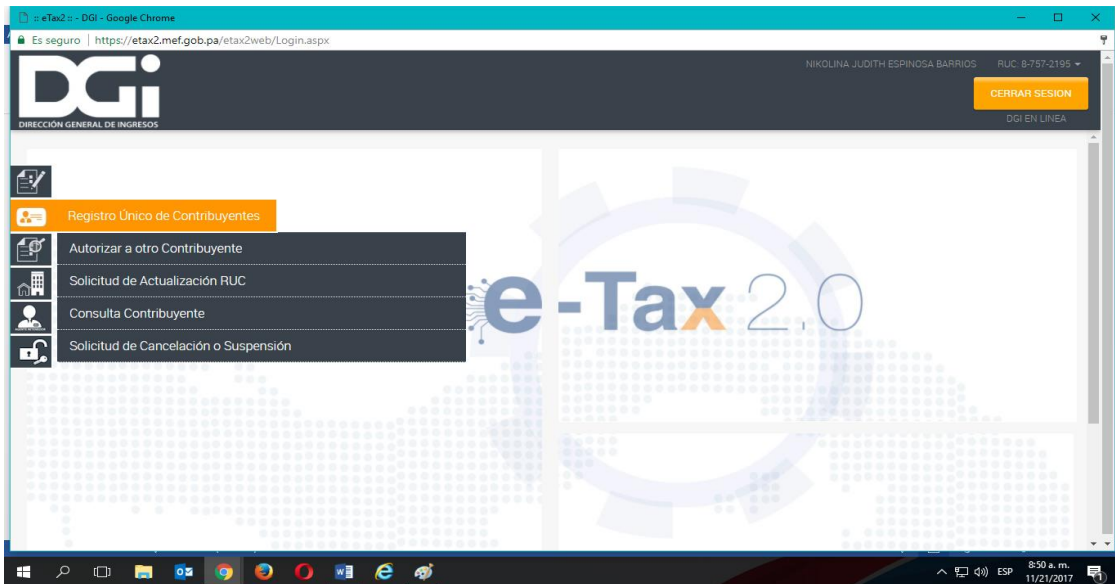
:: eTax2 :: - DGI - Google Chrome

Es seguro | https://etax2.mef.gob.pa/etax2web/Login.aspx

DGi
DIRECCIÓN GENERAL DE INGRESOS

NIKOLINA JUDITH ESPINOSA BARRIOS RUC: 8-757-2195

CERRAR SESION

DGI EN LINEA

Registro Único de Contribuyentes

Autorizar a otro Contribuyente

Solicitud de Actualización RUC

Consulta Contribuyente

Solicitud de Cancelación o Suspensión

e-Tax 2.0

ESP 8:50 a. m. 11/21/2017